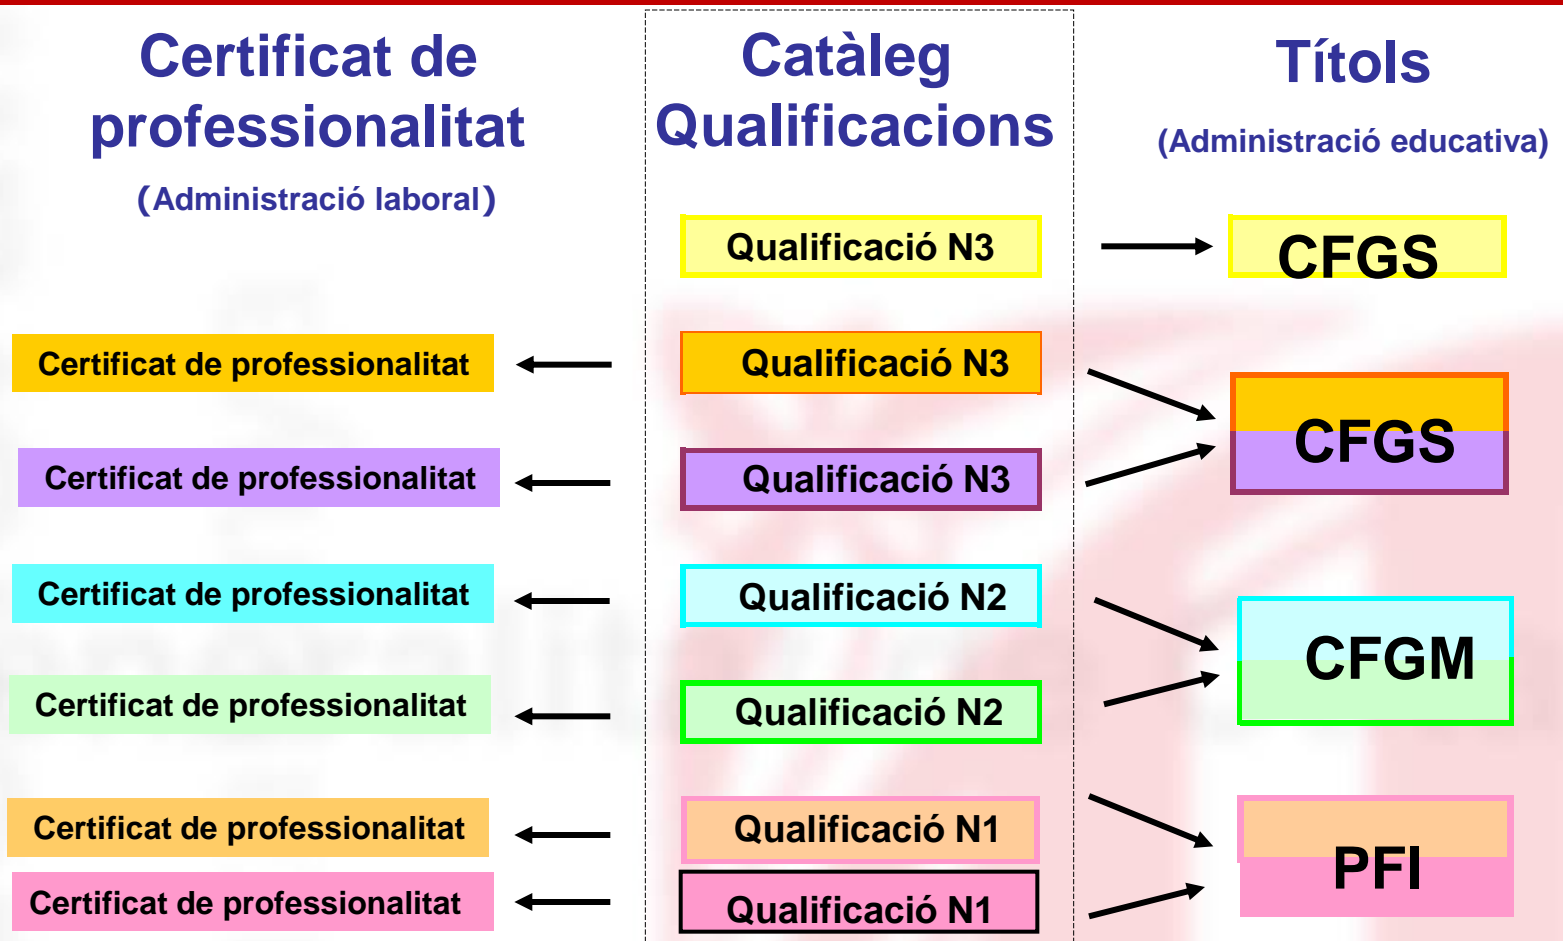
Certificat de professionalitat

(Administració laboral)

Catàleg Qualificacions

Títols

(Administració educativa)

Qualificació N3

CFGS

Certificat de professionalitat

Qualificació N3

CFGS

Certificat de professionalitat

Qualificació N3

Certificat de professionalitat

Qualificació N2

CFGM

Certificat de professionalitat

Qualificació N2

Certificat de professionalitat

Qualificació N1

PFI

Certificat de professionalitat

Qualificació N1